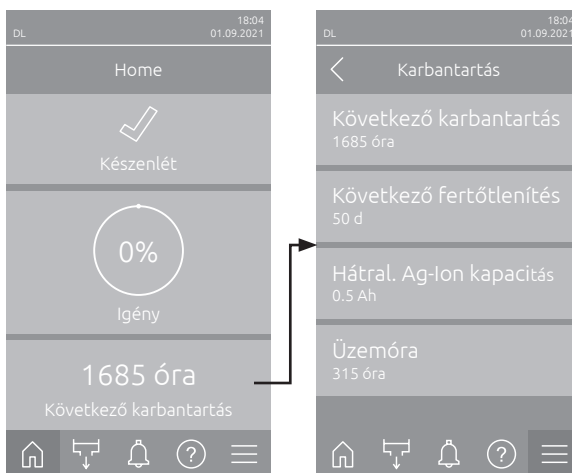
DL
18:04
01.09.2021

Home

Készenlét

0%

Igény

1685 óra

Következő karbantartás

DL
18:04
01.09.2021

Karbantartás

Következő karbantartás
1685 óra

Következő fertőtlenítés
50 d

Hátral. Ag-Ion kapacitás
0.5 Ah

Üzemóra
315 óra